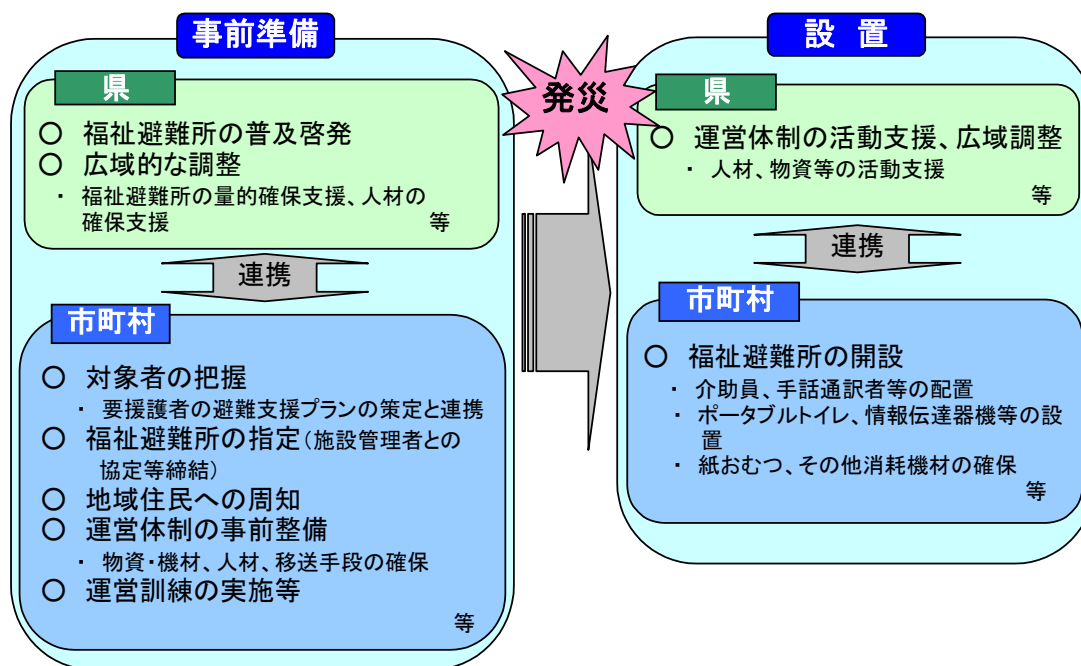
事前準備

県

○ 福祉避難所の普及啓発
○ 広域的な調整
・ 福祉避難所の量的確保支援、人材の確保支援 等

連携

市町村

○ 対象者の把握
・ 要援護者の避難支援プランの策定と連携
○ 福祉避難所の指定(施設管理者との協定等締結)
○ 地域住民への周知
○ 運営体制の事前整備
・ 物資・機材、人材、移送手段の確保
○ 運営訓練の実施等
等

発災

設 置

県

○ 運営体制の活動支援、広域調整
・ 人材、物資等の活動支援
等

連携

市町村

○ 福祉避難所の開設
・ 介助員、手話通訳者等の配置
・ ポータブルトイレ、情報伝達器機等の設置
・ 紙おむつ、その他消耗機材の確保
等